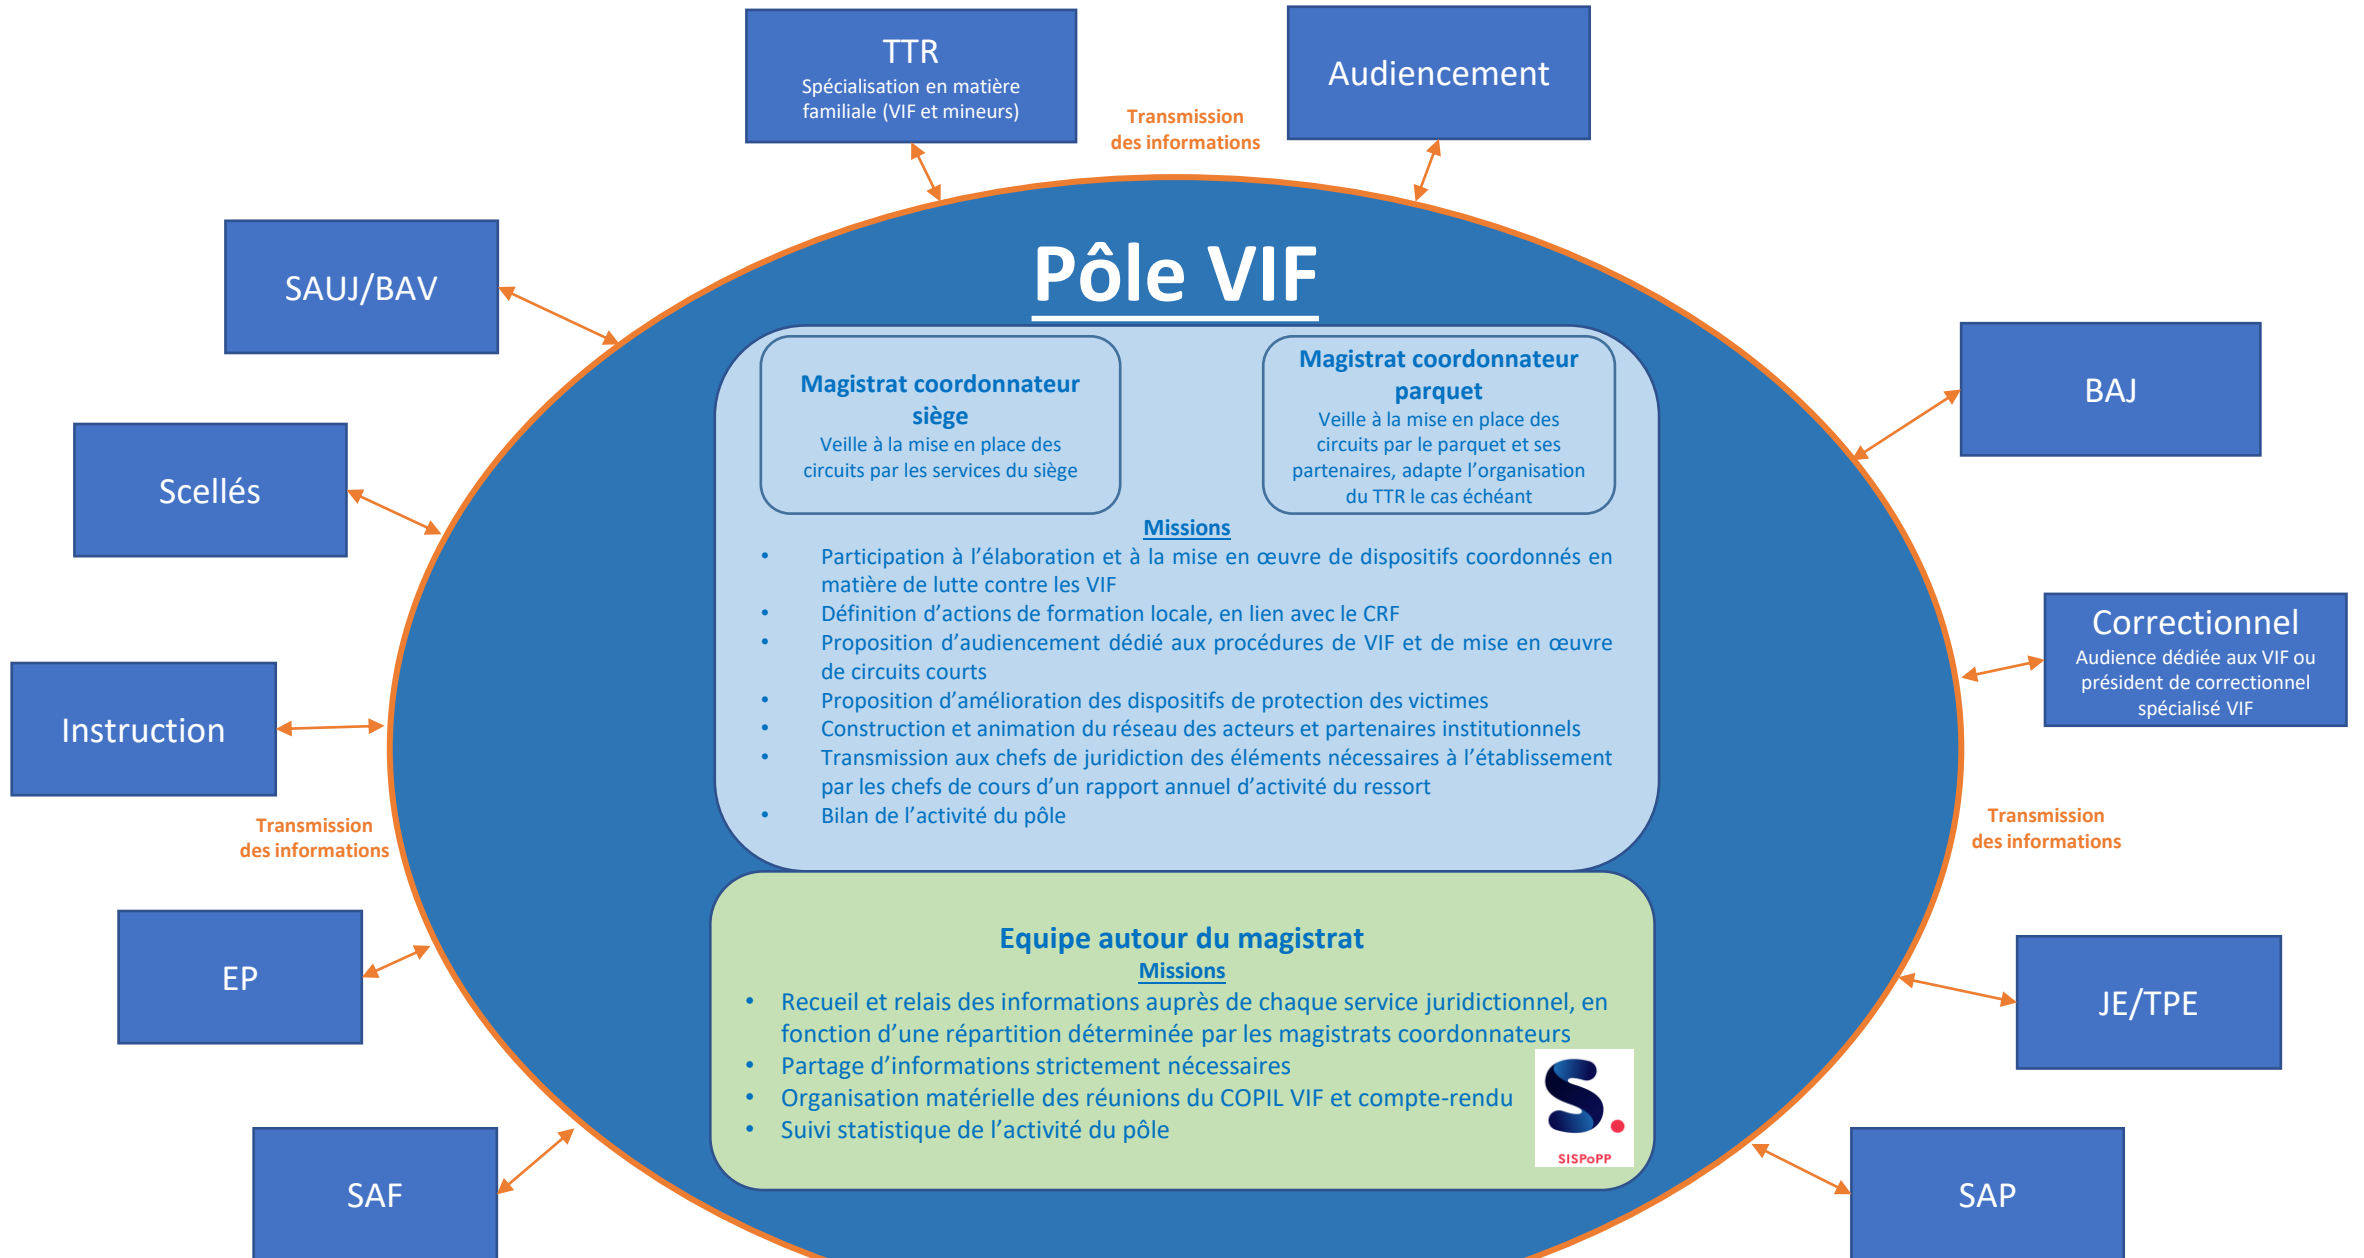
TTR
Spécialisation en matière familiale (VIF et mineurs)

Transmission des informations

Audiencement

SAUJ/BAV

Pôle VIF

Magistrat coordonnateur siège
Veille à la mise en place des circuits par les services du siège

Magistrat coordonnateur parquet
Veille à la mise en place des circuits par le parquet et ses partenaires, adapte l'organisation du TTR le cas échéant

BAJ

Scellés

Missions

- Participation à l'élaboration et à la mise en œuvre de dispositifs coordonnés en matière de lutte contre les VIF
- Définition d'actions de formation locale, en lien avec le CRF
- Proposition d'audiencement dédié aux procédures de VIF et de mise en œuvre de circuits courts
- Proposition d'amélioration des dispositifs de protection des victimes
- Construction et animation du réseau des acteurs et partenaires institutionnels
- Transmission aux chefs de juridiction des éléments nécessaires à l'établissement par les chefs de cours d'un rapport annuel d'activité du ressort
- Bilan de l'activité du pôle

Correctionnel
Audience dédiée aux VIF ou président de correctionnel spécialisé VIF

Instruction

Transmission des informations

Transmission des informations

Equipe autour du magistrat
Missions
- Recueil et relais des informations auprès de chaque service juridictionnel, en fonction d'une répartition déterminée par les magistrats coordonnateurs
- Partage d'informations strictement nécessaires
- Organisation matérielle des réunions du COPIL VIF et compte-rendu
- Suivi statistique de l'activité du pôle

EP

JE/TPE

SISPoPP

SAF

SAP